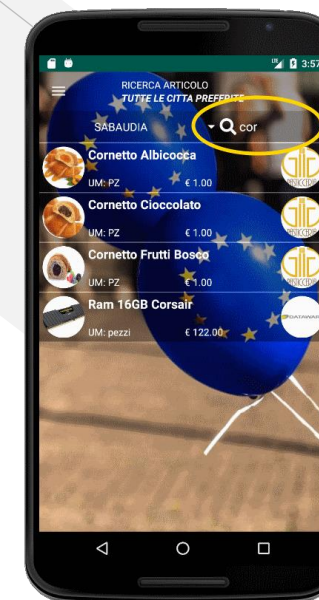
3:57

RICERCA ARTICOLO
TUTTE LE CITTA PREFERITE

SABAUDIA

cor

Cornetto Albicocca
UM: PZ
€ 1.00

Cornetto Cioccolato
UM: PZ
€ 1.00

Cornetto Frutti Bosco
UM: PZ
€ 1.00

Ram 16GB Corsair
UM: pezzi
€ 122.00